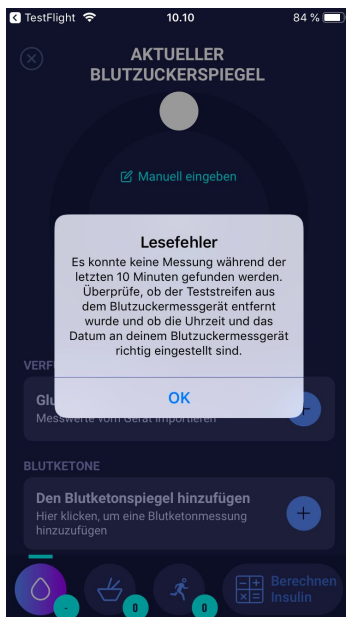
◀ TestFlight
10.10
84 %

AKTUELLER BLUTZUCKERSPIEGEL

Manuell eingeben

Lesefehler
Es konnte keine Messung während der letzten 10 Minuten gefunden werden. Überprüfe, ob der Teststreifen aus dem Blutzuckermessgerät entfernt wurde und ob die Uhrzeit und das Datum an deinem Blutzuckermessgerät richtig eingestellt sind.

OK

VERF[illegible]
Glu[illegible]
Messwerte vom Gerät importieren

BLUTKETONE
Den Blutketonspiegel hinzufügen
Hier klicken, um eine Blutketonmessung hinzuzufügen

-
0
0
Berechnen Insulin